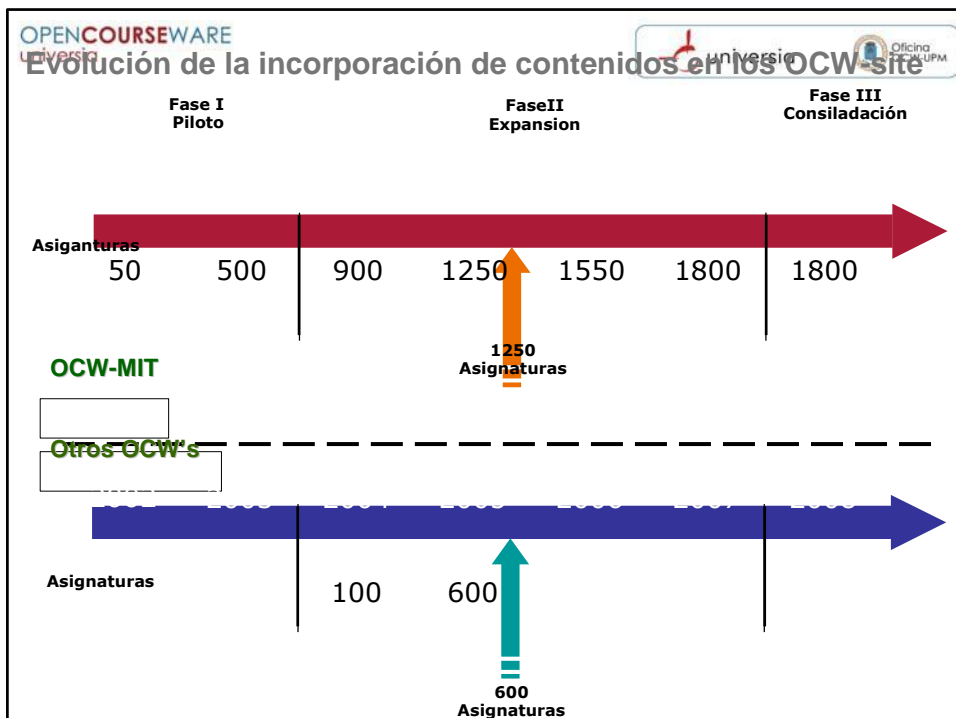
OPENCOURSEWARE
universia

universia

Oficina OCW UPM

Evolución de la incorporación de contenidos en los OCW-site

Fase I
Piloto

FaseII
Expansion

Fase III
Consiladación

Asiganturas

50 500 900 1250 1550 1800 1800

1250
Asignaturas

OCW-MIT

Otros OCW's

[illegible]

Asignaturas

100 600

600
Asignaturas